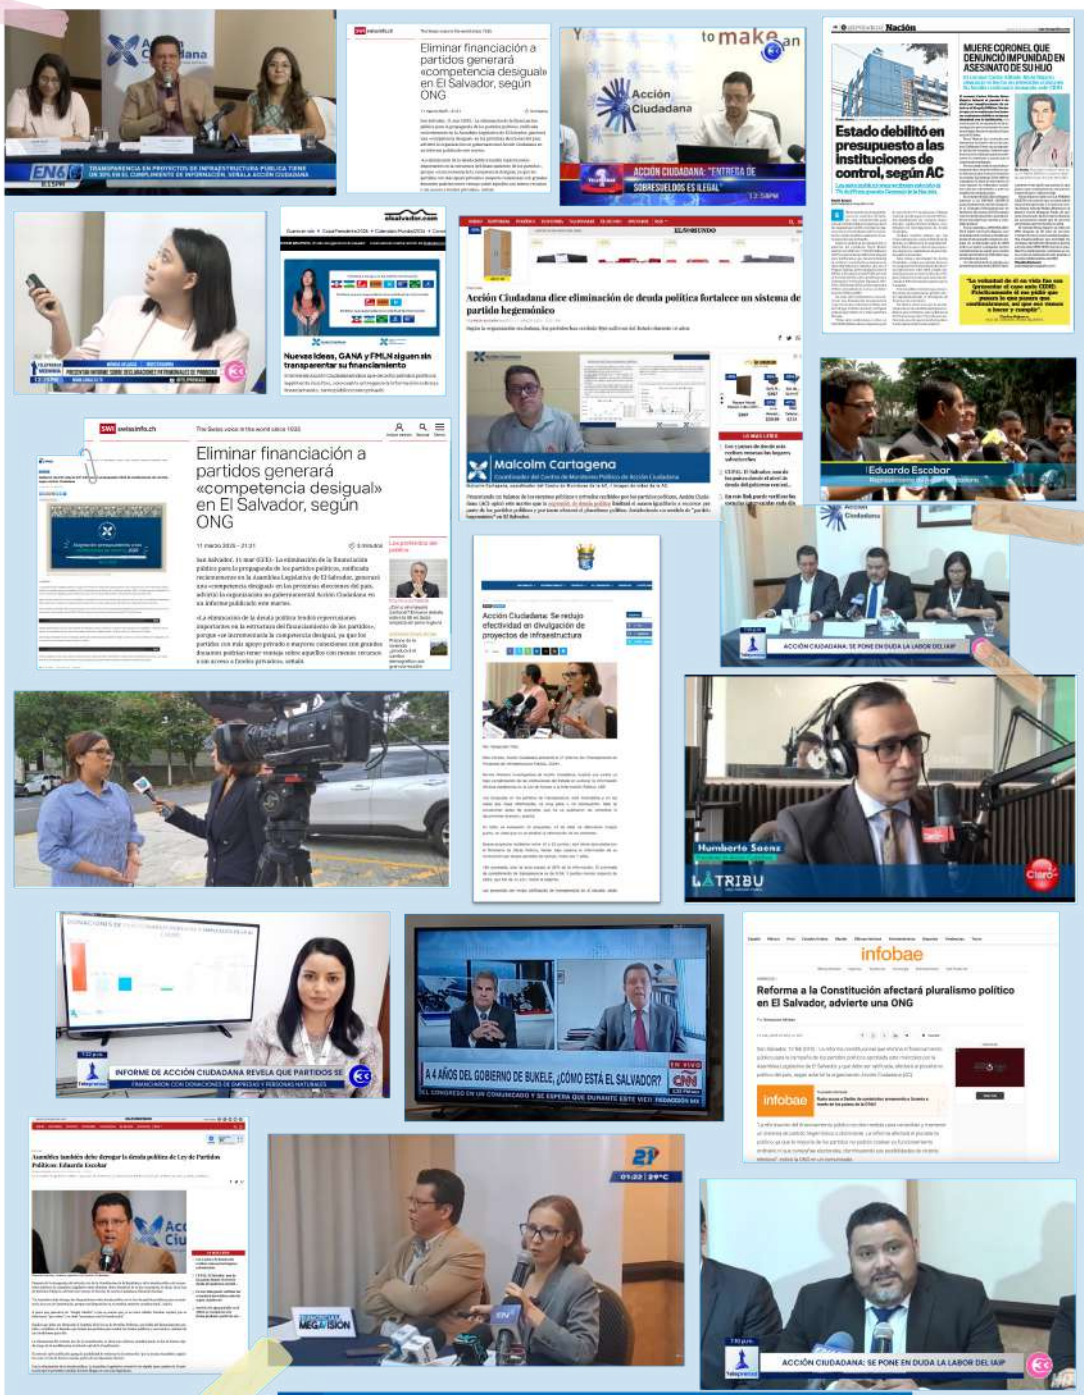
EN6
TRANSPARENCIA EN PROYECTOS DE INFRAESTRUCTURA PÚBLICA TIENE UN 30% EN EL CUMPLIMIENTO DE INFORMACIÓN, SEÑALA ACCIÓN CIUDADANA

Eliminar financiación a partidos generará «competencia desigual» en El Salvador, según ONG

Acción Ciudadana
to make an
ACCIÓN CIUDADANA: "ENTREGA DE SOBRESEIMIENTOS ES ILEGAL"

Nación
Estado debilitó en presupuesto a las instituciones de control, según AC
MUERE CORONEL QUE DENUNCIÓ IMPUNIDAD EN ASESINATO DE SU HIJO

elsalvador.com
Nuevas Ideas, GANA y FMLN siguen sin transparentar su financiamiento

EL MUNDO
Acción Ciudadana dice eliminación de deuda política fortalece un sistema de partido hegemónico

Malcolm Cartagena
Coordinador del Centro de Monitoreo Político de Acción Ciudadana

Eduardo Escobar

swissinfo.ch
The Swiss voice in the world since 1935
Eliminar financiación a partidos generará «competencia desigual» en El Salvador, según ONG
11 marzo 2025 - 21:21

Acción Ciudadana: Se redujo efectividad en divulgación de proyectos de infraestructura

Acción Ciudadana
ACCIÓN CIUDADANA: SE PONE EN DUDA LA LABOR DEL IAIP

Humberto Saenz
LA TRIBU
Claro

INFORME DE ACCIÓN CIUDADANA REVELA QUE PARTIDOS SE FINANCIARON CON DONACIONES DE EMPRESAS Y PERSONAS NATURALES

A 4 AÑOS DEL GOBIERNO DE BUKELE, ¿CÓMO ESTÁ EL SALVADOR?
CNN
EN VIVO

infobae
Reforma a la Constitución afectará pluralismo político en El Salvador, advierte una ONG

Asamblea también debe derogar la deuda política de Ley de Partidos Políticos: Eduardo Escobar

21
01:22 | 29°C
MEGAVISIÓN

ACCIÓN CIUDADANA: SE PONE EN DUDA LA LABOR DEL IAIP